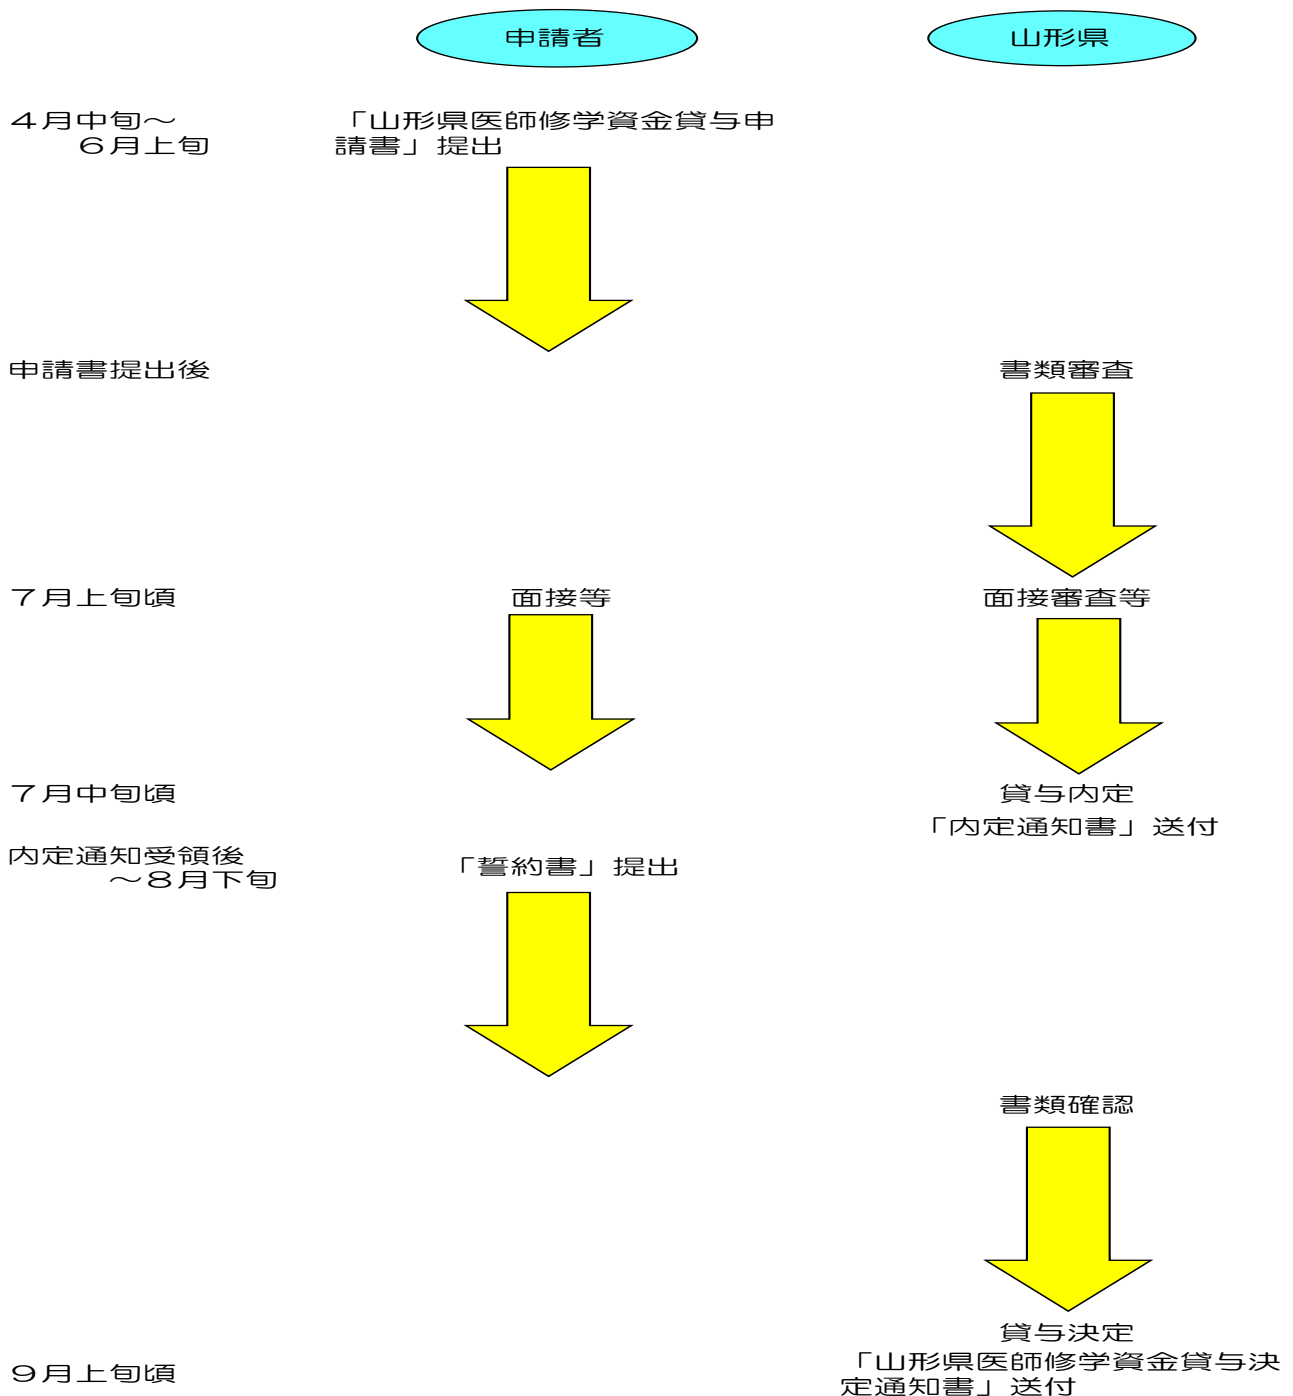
申請者

山形県

４月中旬～
６月上旬

「山形県医師修学資金貸与申請書」提出

申請書提出後

書類審査

７月上旬頃

面接等

面接審査等

７月中旬頃

貸与内定
「内定通知書」送付

内定通知受領後
～８月下旬

「誓約書」提出

書類確認

貸与決定
「山形県医師修学資金貸与決定通知書」送付

９月上旬頃